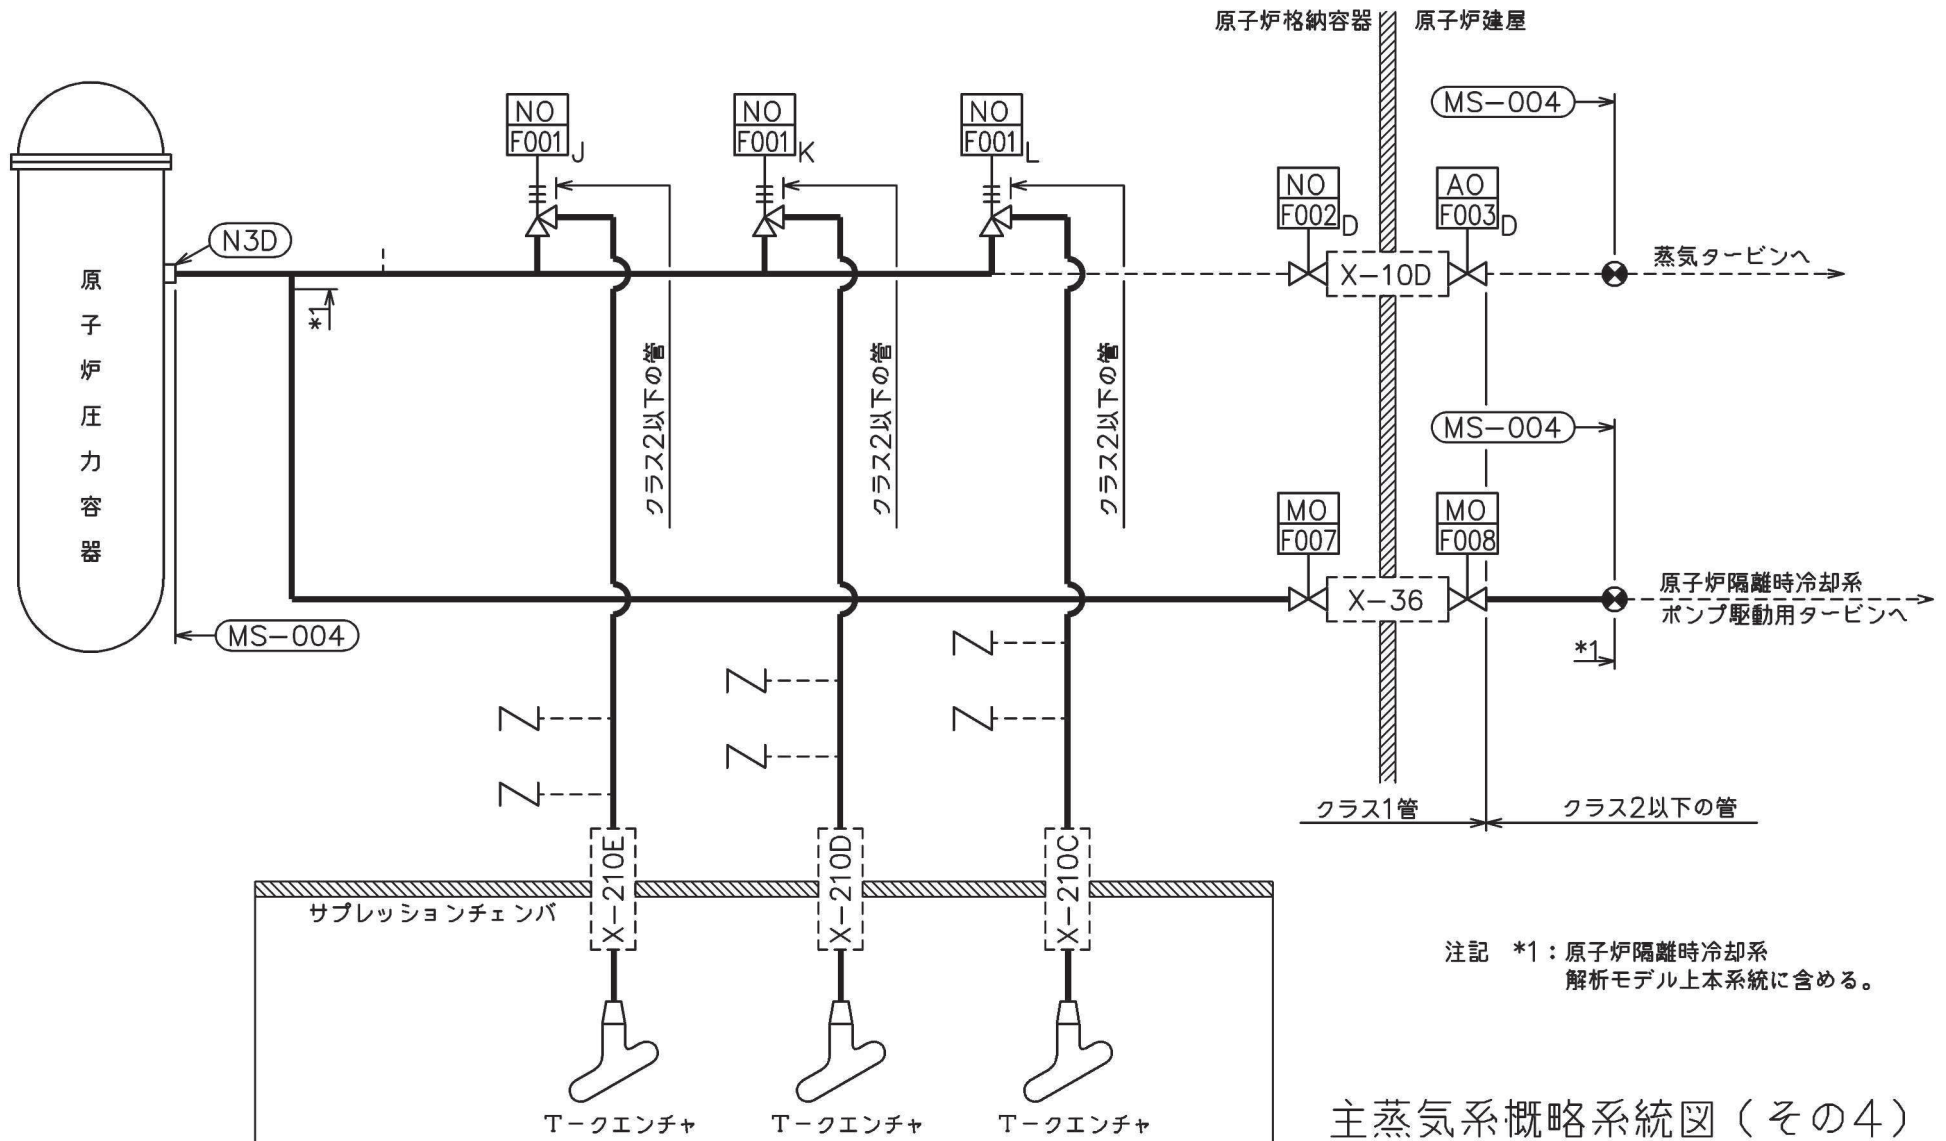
原子炉格納容器　原子炉建屋

MS−004

NO
F001 J

NO
F001 K

NO
F001 L

NO
F002 D

AO
F003 D

N3D

蒸気タービンへ

X−10D

原子炉圧力容器

*1

クラス2以下の管

クラス2以下の管

クラス2以下の管

MS−004

MO
F007

MO
F008

X−36

原子炉隔離時冷却系
ポンプ駆動用タービンへ

MS−004

*1

クラス1管

クラス2以下の管

X−210E

X−210D

X−210C

サプレッションチェンバ

注記　*1：原子炉隔離時冷却系
解析モデル上本系統に含める。

T−クエンチャ

T−クエンチャ

T−クエンチャ

主蒸気系概略系統図（その4）